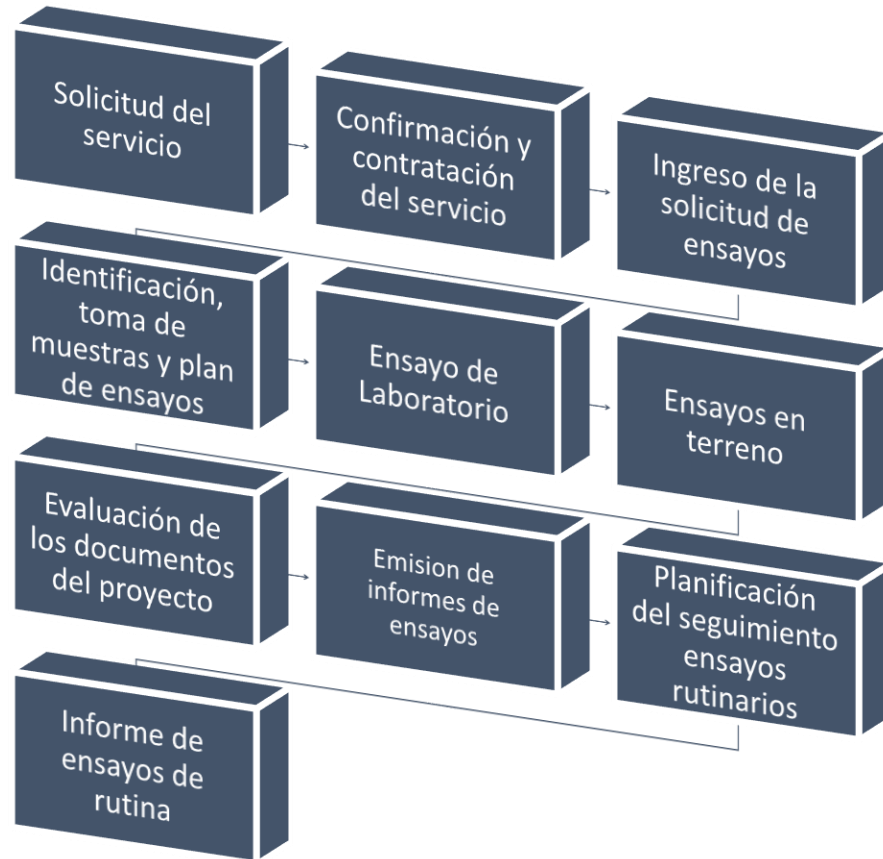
Solicitud del servicio

Confirmación y contratación del servicio

Ingreso de la solicitud de ensayos

Identificación, toma de muestras y plan de ensayos

Ensayo de Laboratorio

Ensayos en terreno

Evaluación de los documentos del proyecto

Emision de informes de ensayos

Planificación del seguimiento ensayos rutinarios

Informe de ensayos de rutina